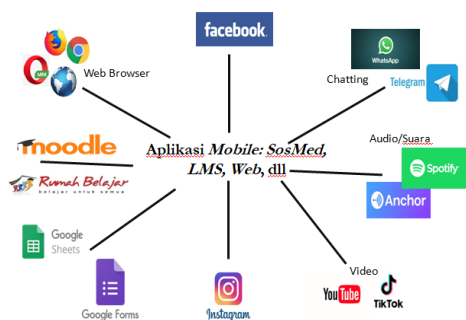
facebook

Web Browser

Chatting

WhatsApp

Telegram

moodle

Aplikasi Mobile: SosMed, LMS, Web, dll

Audio/Suara

Spotify

Rumah Belajar
belajar untuk semua

Anchor

Google Sheets

Video

YouTube

TikTok

Google Forms

Instagram